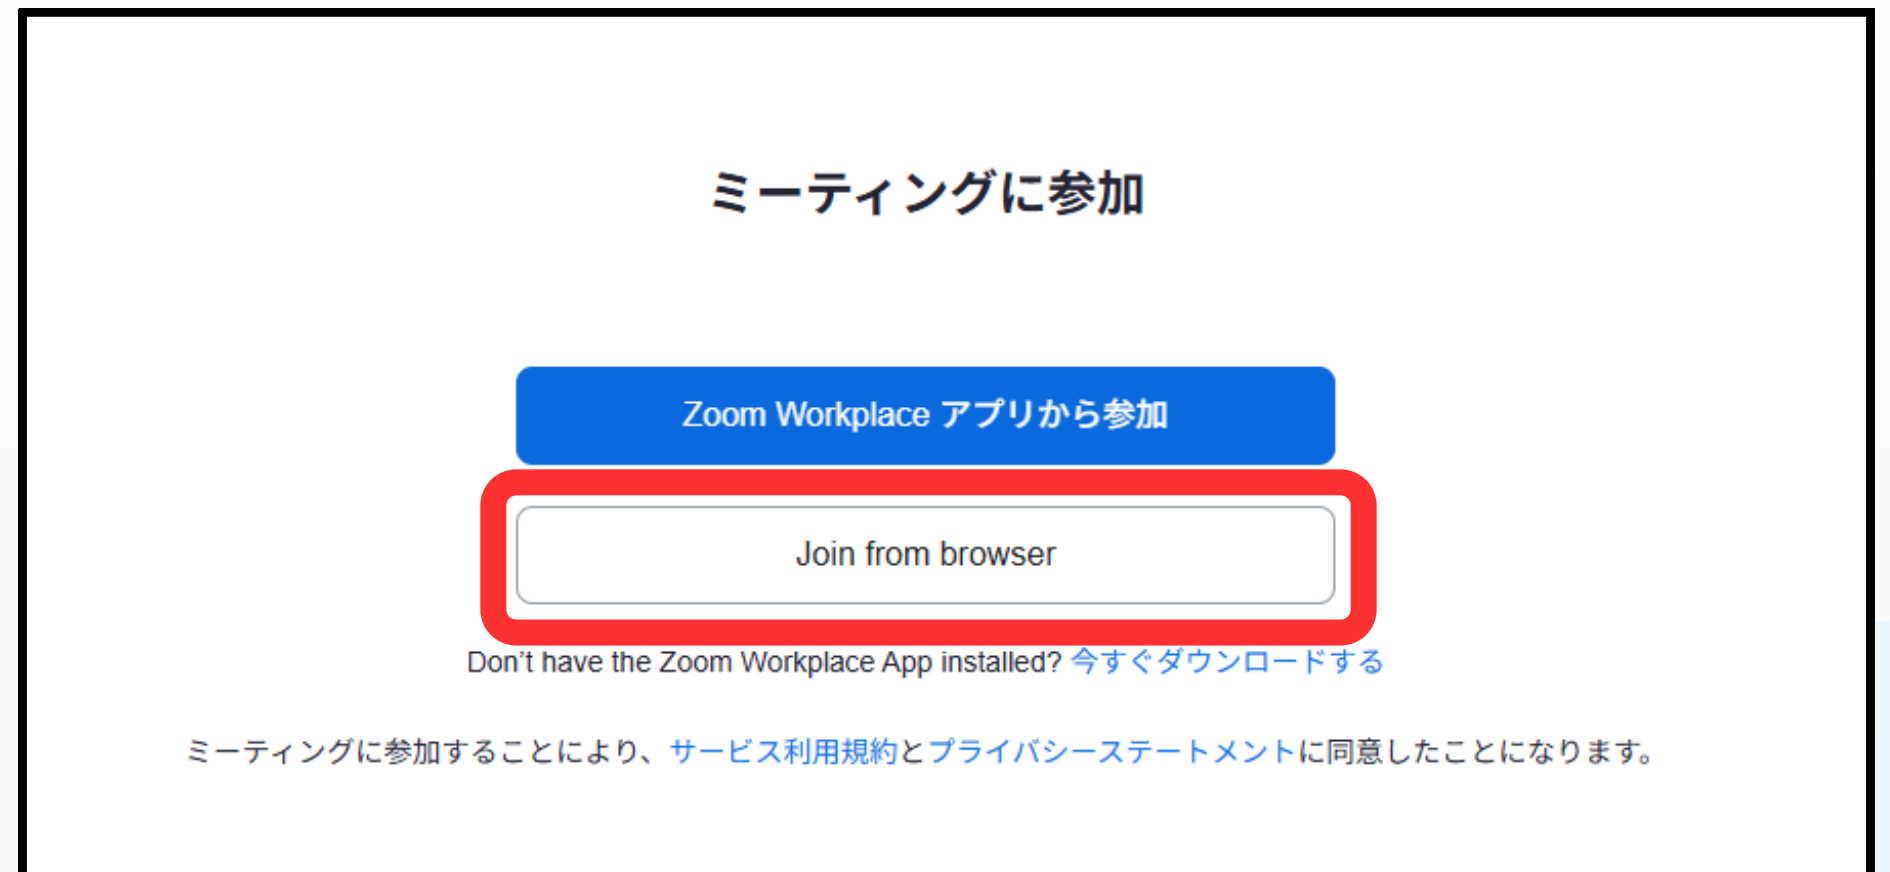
ミーティングに参加

Zoom Workplace アプリから参加

Join from browser

Don’t have the Zoom Workplace App installed? 今すぐダウンロードする

ミーティングに参加することにより、サービス利用規約とプライバシーステートメントに同意したことになります。